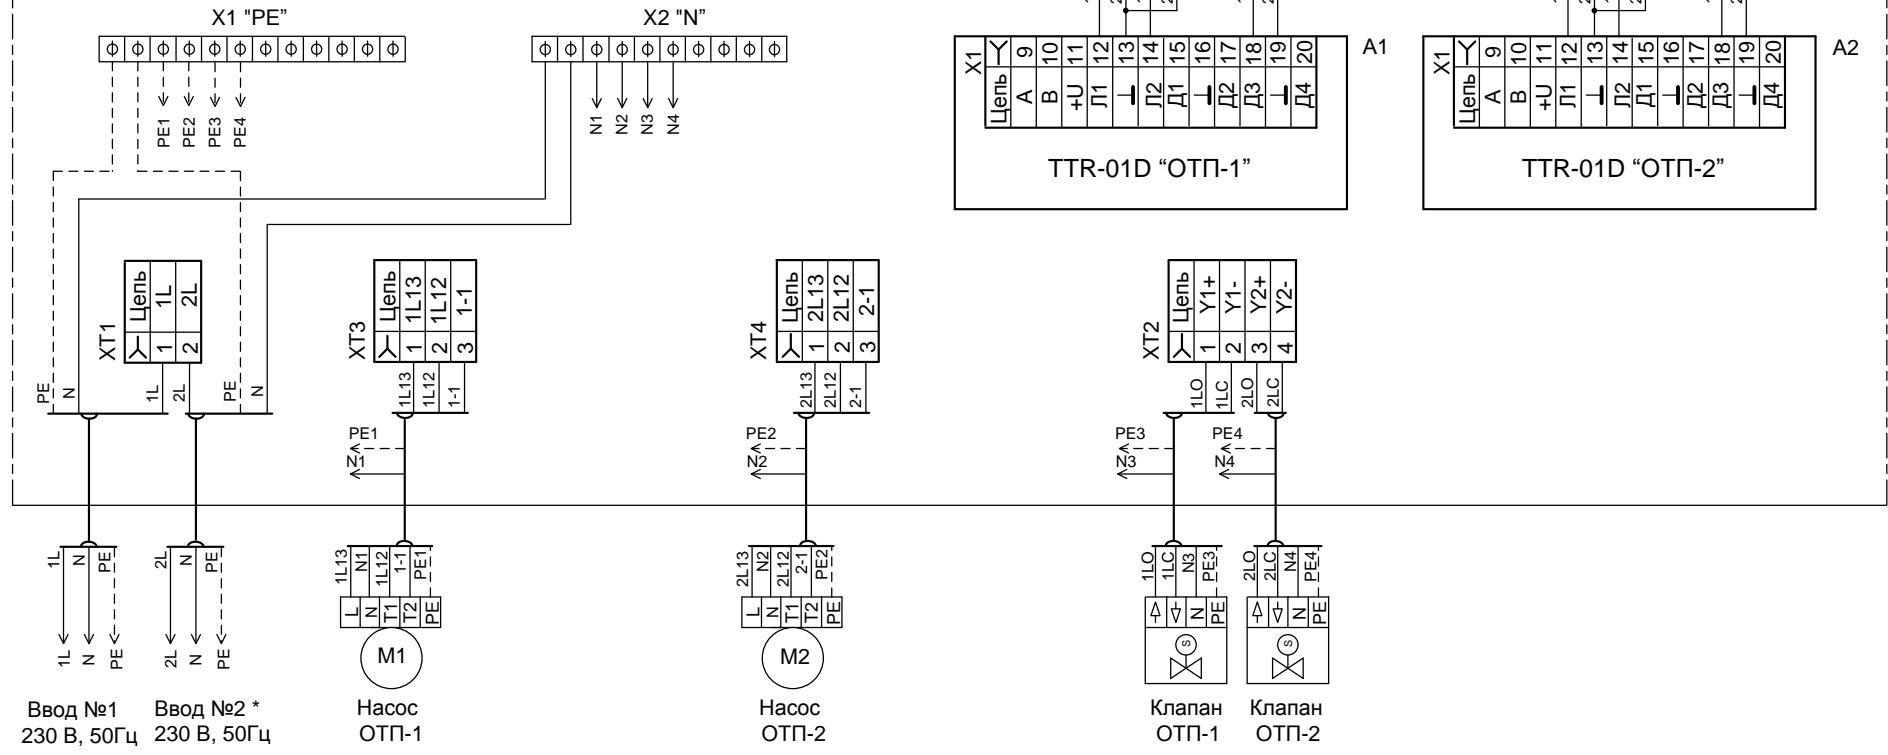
X1 "PE"

X2 "N"

PE1 PE2 PE3 PE4

N1 N2 N3 N4

X1

| Цепь | А | В | +U | Л1 | ⊥ | Л2 | Д1 | ⊥ | Д2 | Д3 | ⊥ | Д4 |
|---|---|---|---|---|---|---|---|---|---|---|---|---|
| ⋎ | 9 | 10 | 11 | 12 | 13 | 14 | 15 | 16 | 17 | 18 | 19 | 20 |

A1

TTR-01D "ОТП-1"

X1

| Цепь | А | В | +U | Л1 | ⊥ | Л2 | Д1 | ⊥ | Д2 | Д3 | ⊥ | Д4 |
|---|---|---|---|---|---|---|---|---|---|---|---|---|
| ⋎ | 9 | 10 | 11 | 12 | 13 | 14 | 15 | 16 | 17 | 18 | 19 | 20 |

A2

TTR-01D "ОТП-2"

XT1

| ⋎ | Цепь |
|---|---|
| 1 | 1L |
| 2 | 2L |

PE N 1L 2L PE N

XT3

| ⋎ | Цепь |
|---|---|
| 1 | 1L13 |
| 2 | 1L12 |
| 3 | 1-1 |

1L13 1L12 1-1

PE1
N1

XT4

| ⋎ | Цепь |
|---|---|
| 1 | 2L13 |
| 2 | 2L12 |
| 3 | 2-1 |

2L13 2L12 2-1

PE2
N2

XT2

| ⋎ | Цепь |
|---|---|
| 1 | Y1+ |
| 2 | Y1- |
| 3 | Y2+ |
| 4 | Y2- |

1LO 1LC 2LO 2LC

PE3
N3
PE4
N4

1L N PE
1L N PE

2L N PE
2L N PE

1L13 N1 1L12 1-1 PE1
L N T1 T2 PE
M1

2L13 N2 2L12 2-1 PE2
L N T1 T2 PE
M2

1LO 1LC N3 PE3
N PE
S

2LO 2LC N4 PE4
N PE
S

Ввод №1
230 В, 50Гц

Ввод №2 *
230 В, 50Гц

Насос
ОТП-1

Насос
ОТП-2

Клапан
ОТП-1

Клапан
ОТП-2